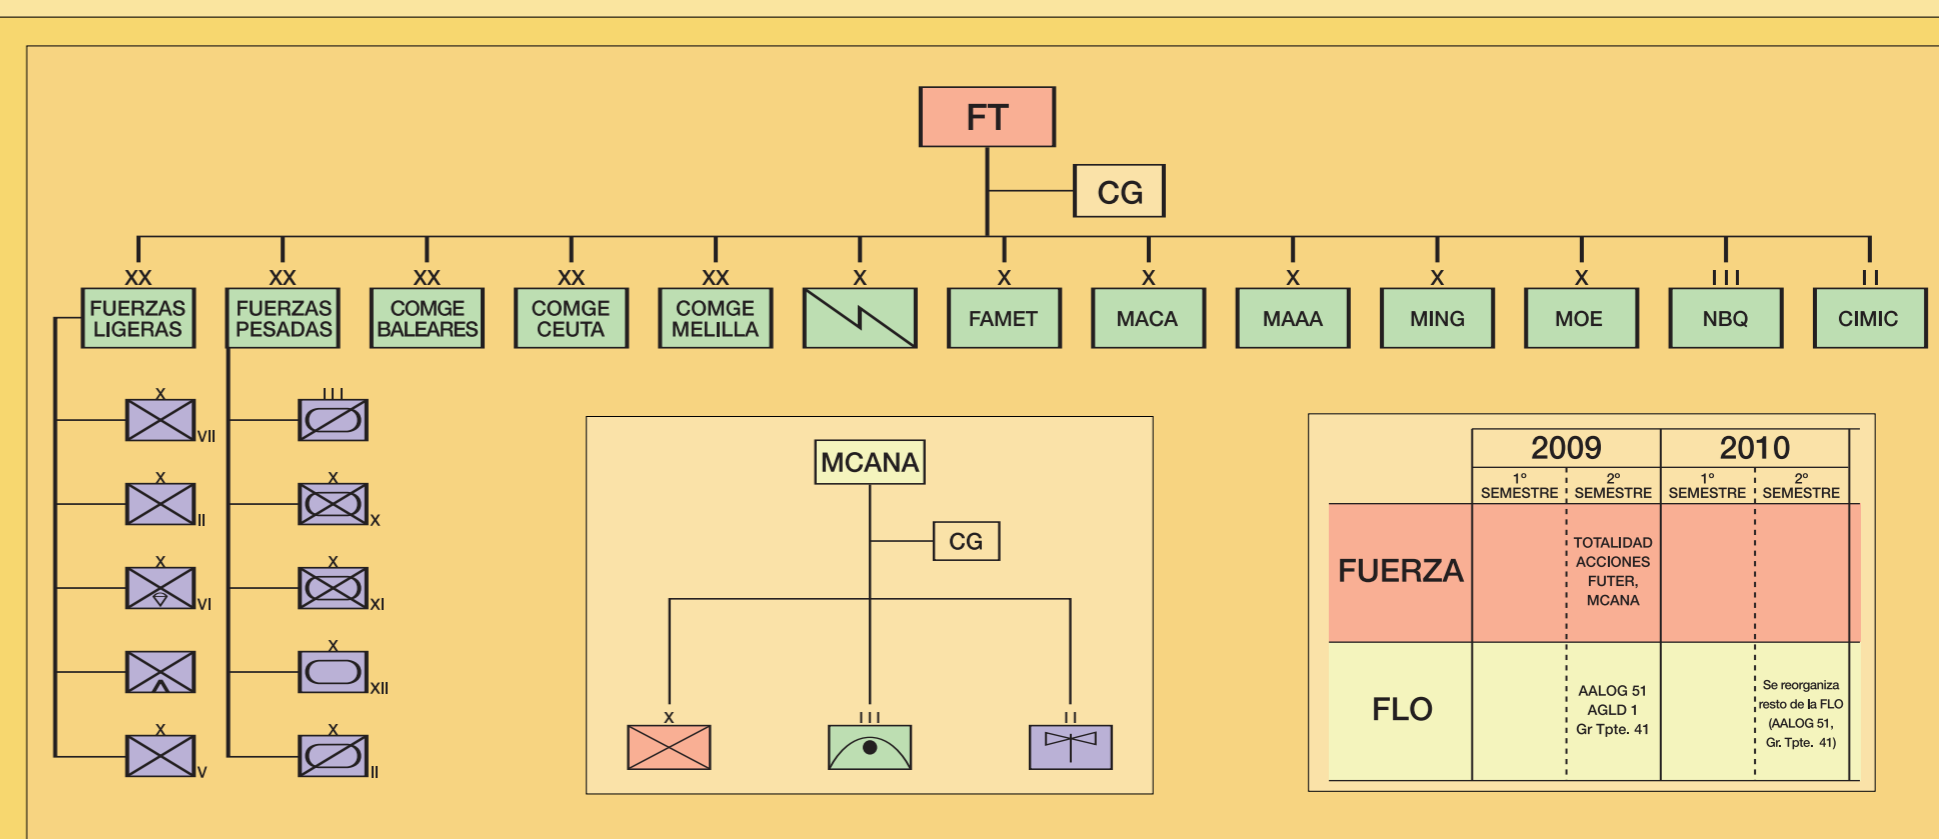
FT

CG

XX
FUERZAS LIGERAS

XX
FUERZAS PESADAS

XX
COMGE BALEARES

XX
COMGE CEUTA

XX
COMGE MELILLA

X

X
FAMET

X
MACA

X
MAAA

X
MING

X
MOE

III
NBQ

II
CIMIC

X
VII

X
II

X
VI

V

X
V

III

X
X

X
XI

X
XII

X
II

MCANA

CG

X

III

II

| | 2009 | | 2010 | |
|---|---|---|---|---|
| | 1° SEMESTRE | 2° SEMESTRE | 1° SEMESTRE | 2° SEMESTRE |
| FUERZA | | TOTALIDAD ACCIONES FUTER, MCANA | | |
| FLO | | AALOG 51 AGLD 1 Gr Tpte. 41 | | Se reorganiza resto de la FLO (AALOG 51, Gr. Tpte. 41) |